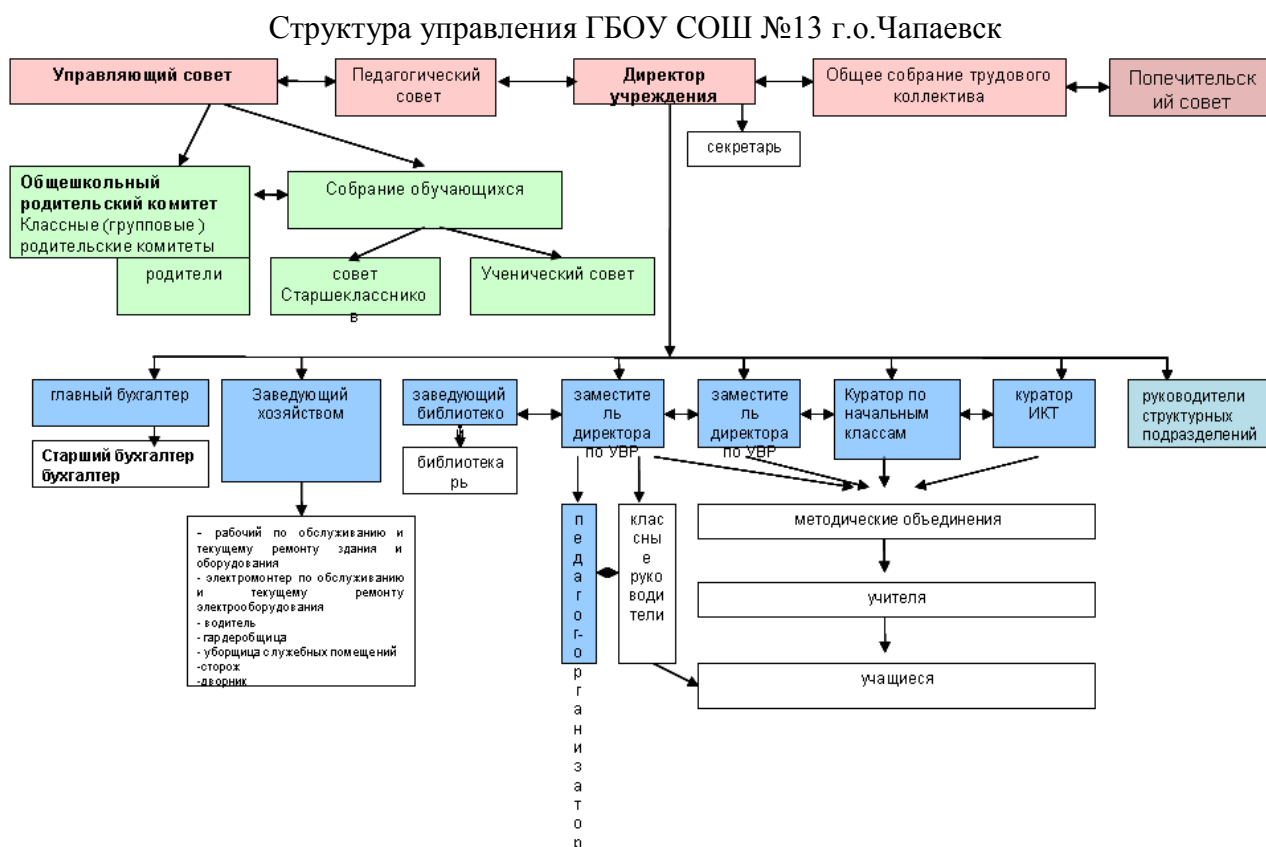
Структура управления ГБОУ СОШ №13 г.о.Чапаевск

Управляющий совет

Педагогический совет

Директор учреждения

Общее собрание трудового коллектива

Попечительский совет

секретарь

Общешкольный родительский комитет
Классные (групповые) родительские комитеты

Собрание обучающихся

родители

совет Старшеклассников

Ученический совет

главный бухгалтер

Старший бухгалтер
бухгалтер

Заведующий хозяйством

заведующий библиотекой

библиотекарь

заместитель директора по УВР

заместитель директора по УВР

Куратор по начальным классам

куратор ИКТ

руководители структурных подразделений

- рабочий по обслуживанию и текущему ремонту здания и оборудования
- электромонтер по обслуживанию и текущему ремонту электрооборудования
- водитель
- гардеробщица
- уборщица служебных помещений
-сторож
-дворник

педагог-организатор

классные руководители

методические объединения

учителя

учащиеся